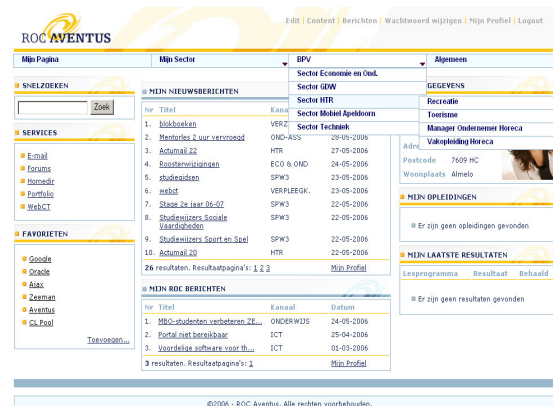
ROC AVENTUS

Edit | Content | Berichten | Wachtwoord wijzigen | Mijn Profiel | Logout

Mijn Pagina | Mijn Sector | BPV | Algemeen

Sector Economie en Ond.
Sector GDW
Sector HTR
Sector Mobiel Apeldoorn
Sector Techniek

Recreatie
Toerisme
Manager Ondernemer Horeca
Vakopleiding Horeca

SNELZOEKEN

Zoek

SERVICES

E-mail
Forums
Homedir
Portfolio
WebCT

FAVORIETEN

Google
Oracle
Ajax
Zeeman
Aventus
CL Pool

Toevoegen...

MIJN NIEUWSBERICHTEN

| Nr | Titel | Kanal | |
|---|---|---|---|
| 1. | blokboeken | VERZ | |
| 2. | Mentorles 2 uur vervroegd | OND-ASS | 28-05-2006 |
| 3. | Actumail 22 | HTR | 27-05-2006 |
| 4. | Roosterwijzigingen | ECO & OND | 24-05-2006 |
| 5. | studiegidsen | SPW3 | 23-05-2006 |
| 6. | webct | VERPLEEGK. | 23-05-2006 |
| 7. | Stage 2e jaar 06-07 | SPW3 | 22-05-2006 |
| 8. | Studiewijzers Sociale Vaardigheden | SPW3 | 22-05-2006 |
| 9. | Studiewijzers Sport en Spel | SPW3 | 22-05-2006 |
| 10. | Actumail 20 | HTR | 22-05-2006 |

26 resultaten. Resultaatpagina's: 1 2 3 Mijn Profiel

MIJN ROC BERICHTEN

| Nr | Titel | Kanaal | Datum |
|---|---|---|---|
| 1. | MBO-studenten verbeteren ZE... | ONDERWIJS | 29-05-2006 |
| 2. | Portal niet bereikbaar | ICT | 25-04-2006 |
| 3. | Voordelige software voor th... | ICT | 01-03-2006 |

3 resultaten. Resultaatpagina's: 1 Mijn Profiel

GEGEVENS

Adre
Postcode 7609 HC
Woonplaats Almelo

MIJN OPLEIDINGEN

Er zijn geen opleidingen gevonden

MIJN LAATSTE RESULTATEN

Lesprogramma Resultaat Behaald

Er zijn geen resultaten gevonden

©2006 - ROC Aventus. Alle rechten voorbehouden.